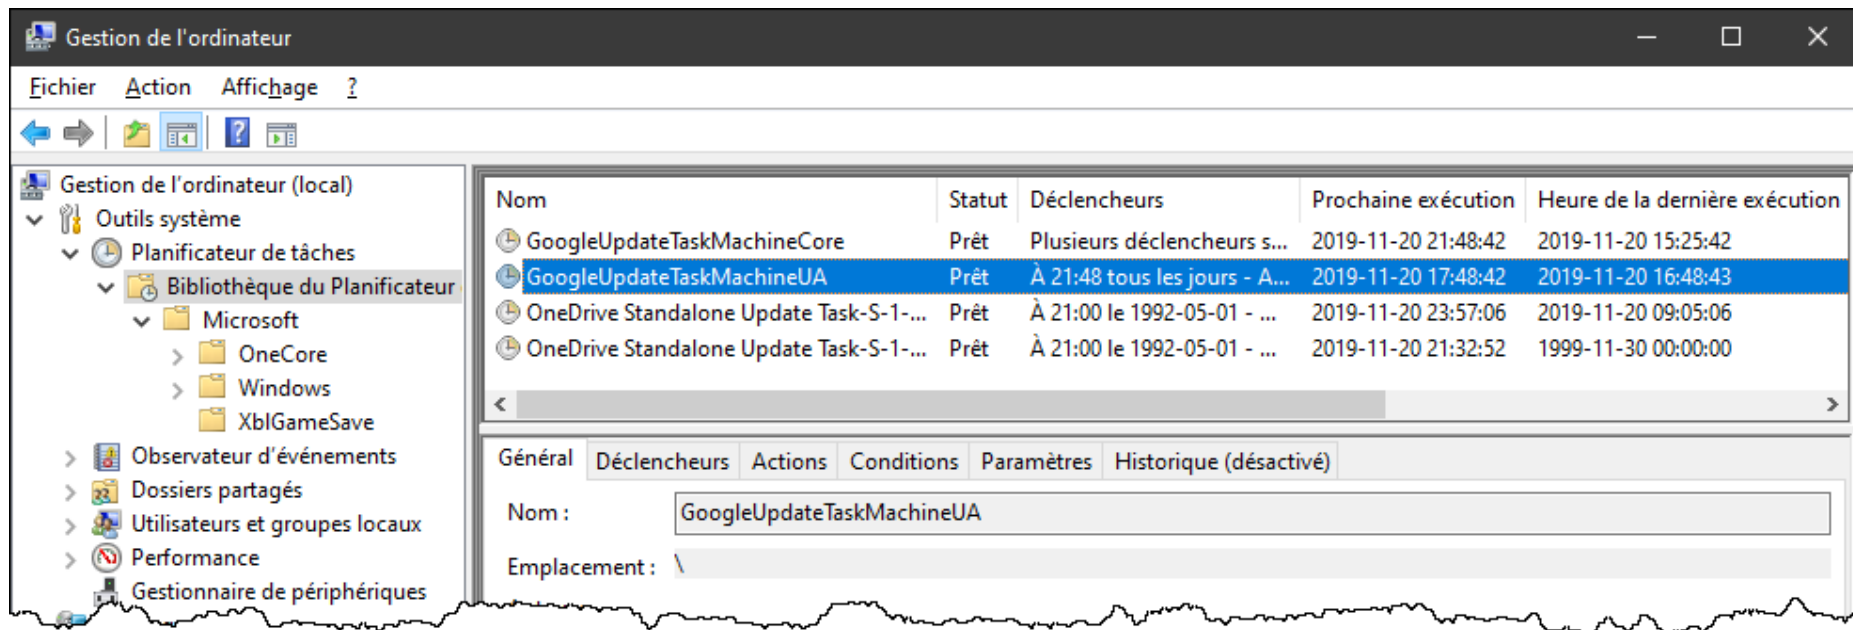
Gestion de l'ordinateur

Fichier Action Affichage ?

Gestion de l'ordinateur (local)
Outils système
Planificateur de tâches
Bibliothèque du Planificateur
Microsoft
OneCore
Windows
XblGameSave
Observateur d'événements
Dossiers partagés
Utilisateurs et groupes locaux
Performance
Gestionnaire de périphériques

| Nom | Statut | Déclencheurs | Prochaine exécution | Heure de la dernière exécution |
|---|---|---|---|---|
| GoogleUpdateTaskMachineCore | Prêt | Plusieurs déclencheurs s... | 2019-11-20 21:48:42 | 2019-11-20 15:25:42 |
| GoogleUpdateTaskMachineUA | Prêt | À 21:48 tous les jours - A... | 2019-11-20 17:48:42 | 2019-11-20 16:48:43 |
| OneDrive Standalone Update Task-S-1-... | Prêt | À 21:00 le 1992-05-01 - ... | 2019-11-20 23:57:06 | 2019-11-20 09:05:06 |
| OneDrive Standalone Update Task-S-1-... | Prêt | À 21:00 le 1992-05-01 - ... | 2019-11-20 21:32:52 | 1999-11-30 00:00:00 |

Général Déclencheurs Actions Conditions Paramètres Historique (désactivé)

Nom : GoogleUpdateTaskMachineUA

Emplacement : \